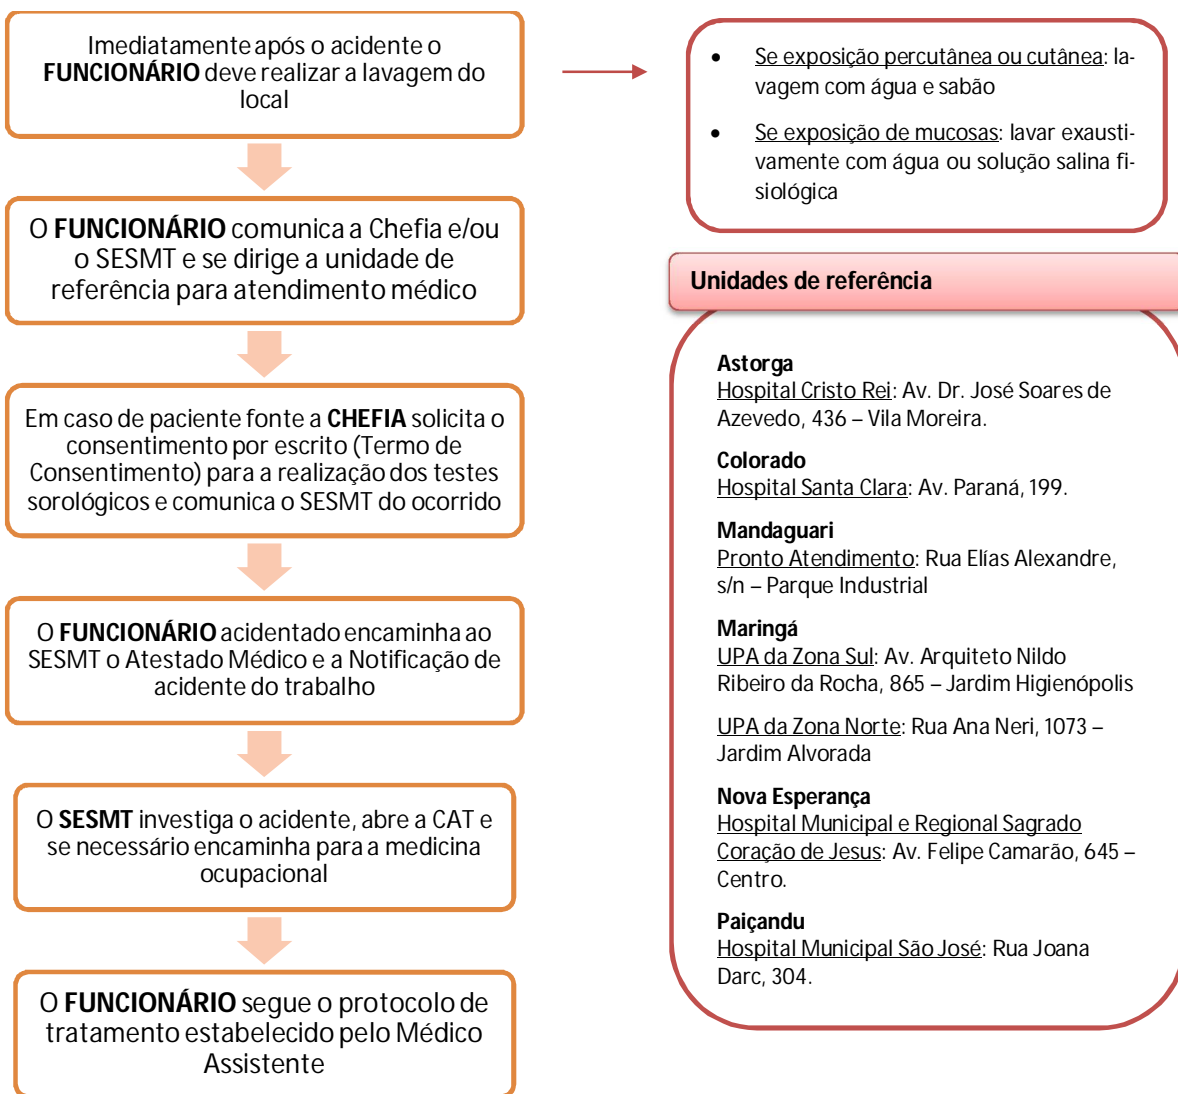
Imediatamente após o acidente o **FUNCIONÁRIO** deve realizar a lavagem do local

O **FUNCIONÁRIO** comunica a Chefia e/ou o SESMT e se dirige a unidade de referência para atendimento médico

Em caso de paciente fonte a **CHEFIA** solicita o consentimento por escrito (Termo de Consentimento) para a realização dos testes sorológicos e comunica o SESMT do ocorrido

O **FUNCIONÁRIO** acidentado encaminha ao SESMT o Atestado Médico e a Notificação de acidente do trabalho

O **SESMT** investiga o acidente, abre a CAT e se necessário encaminha para a medicina ocupacional

O **FUNCIONÁRIO** segue o protocolo de tratamento estabelecido pelo Médico Assistente

- Se exposição percutânea ou cutânea: lavagem com água e sabão
- Se exposição de mucosas: lavar exaustivamente com água ou solução salina fisiológica

**Unidades de referência**

**Astorga**
Hospital Cristo Rei: Av. Dr. José Soares de Azevedo, 436 – Vila Moreira.

**Colorado**
Hospital Santa Clara: Av. Paraná, 199.

**Mandaguari**
Pronto Atendimento: Rua Elías Alexandre, s/n – Parque Industrial

**Maringá**
UPA da Zona Sul: Av. Arquiteto Nildo Ribeiro da Rocha, 865 – Jardim Higienópolis

UPA da Zona Norte: Rua Ana Neri, 1073 – Jardim Alvorada

**Nova Esperança**
Hospital Municipal e Regional Sagrado Coração de Jesus: Av. Felipe Camarão, 645 – Centro.

**Paiçandu**
Hospital Municipal São José: Rua Joana Darc, 304.